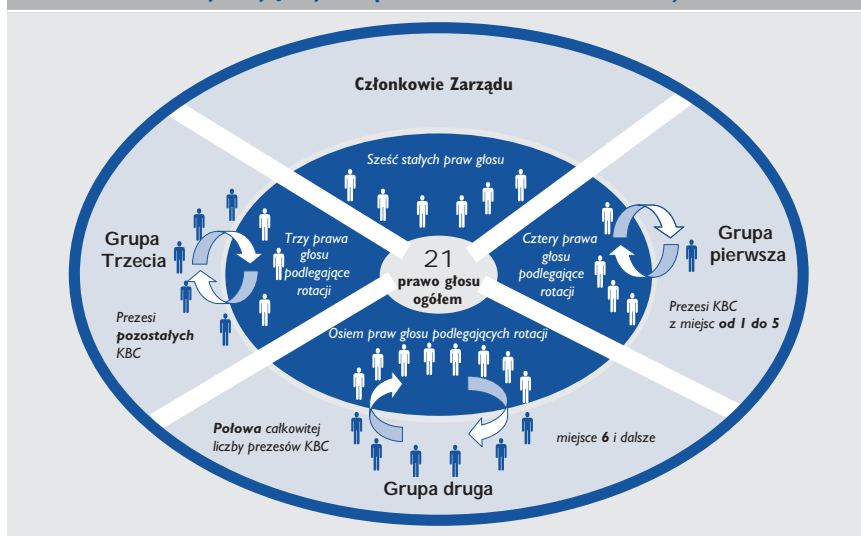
Członkowie Zarządu

Sześć stałych praw głosu

Grupa Trzecia

Trzy prawa głosu podlegające rotacji

21 prawo głosu ogółem

Cztery prawa głosu podlegające rotacji

Grupa pierwsza

Prezesi pozostałych KBC

Prezesi KBC z miejsc od 1 do 5

Osiem praw głosu podlegających rotacji

Połowa całkowitej liczby prezesów KBC

miejsce 6 i dalsze

Grupa druga